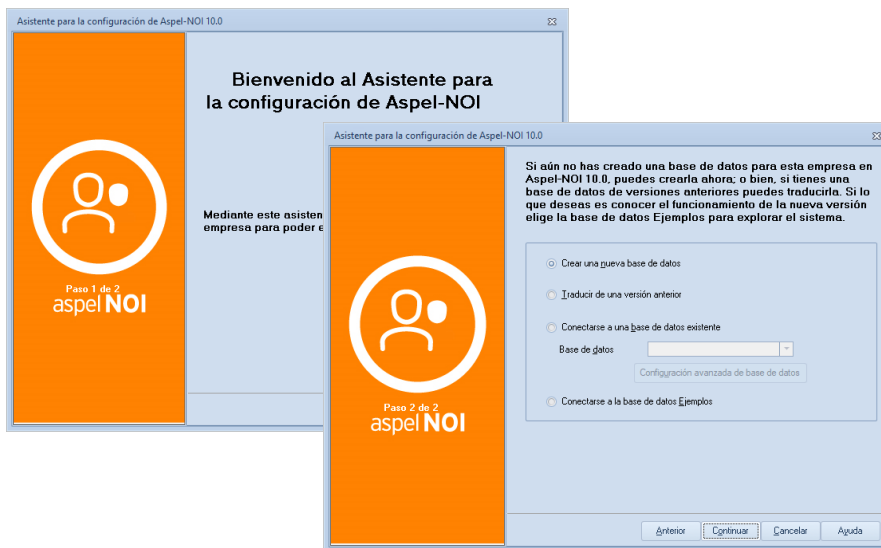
Asistente para la configuración de Aspel-NOI 10.0

Paso 1 de 2
aspel NOI

Bienvenido al Asistente para la configuración de Aspel-NOI

Mediante este asisten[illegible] empresa para poder e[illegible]

Asistente para la configuración de Aspel-NOI 10.0

Paso 2 de 2
aspel NOI

Si aún no has creado una base de datos para esta empresa en Aspel-NOI 10.0, puedes crearla ahora; o bien, si tienes una base de datos de versiones anteriores puedes traducirla. Si lo que deseas es conocer el funcionamiento de la nueva versión elige la base de datos Ejemplos para explorar el sistema.

Crear una nueva base de datos

Traducir de una versión anterior

Conectarse a una base de datos existente

Base de datos

Configuración avanzada de base de datos

Conectarse a la base de datos Ejemplos

Anterior
Continuar
Cancelar
Ayuda